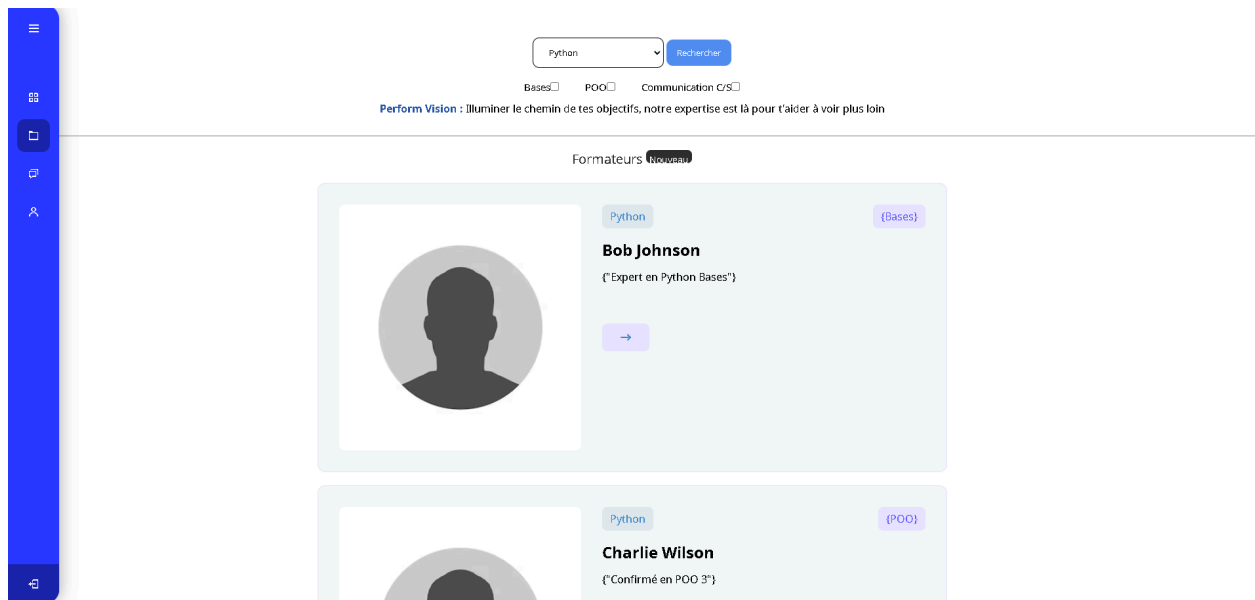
Python

Rechercher

Bases☐ POO☐ Communication C/S☐

**Perform Vision :** Illuminer le chemin de tes objectifs, notre expertise est là pour t'aider à voir plus loin

Formateurs Nouveau

Python {Bases}

Bob Johnson

{"Expert en Python Bases"}

→

Python {POO}

Charlie Wilson

{"Confirmé en POO 3"}